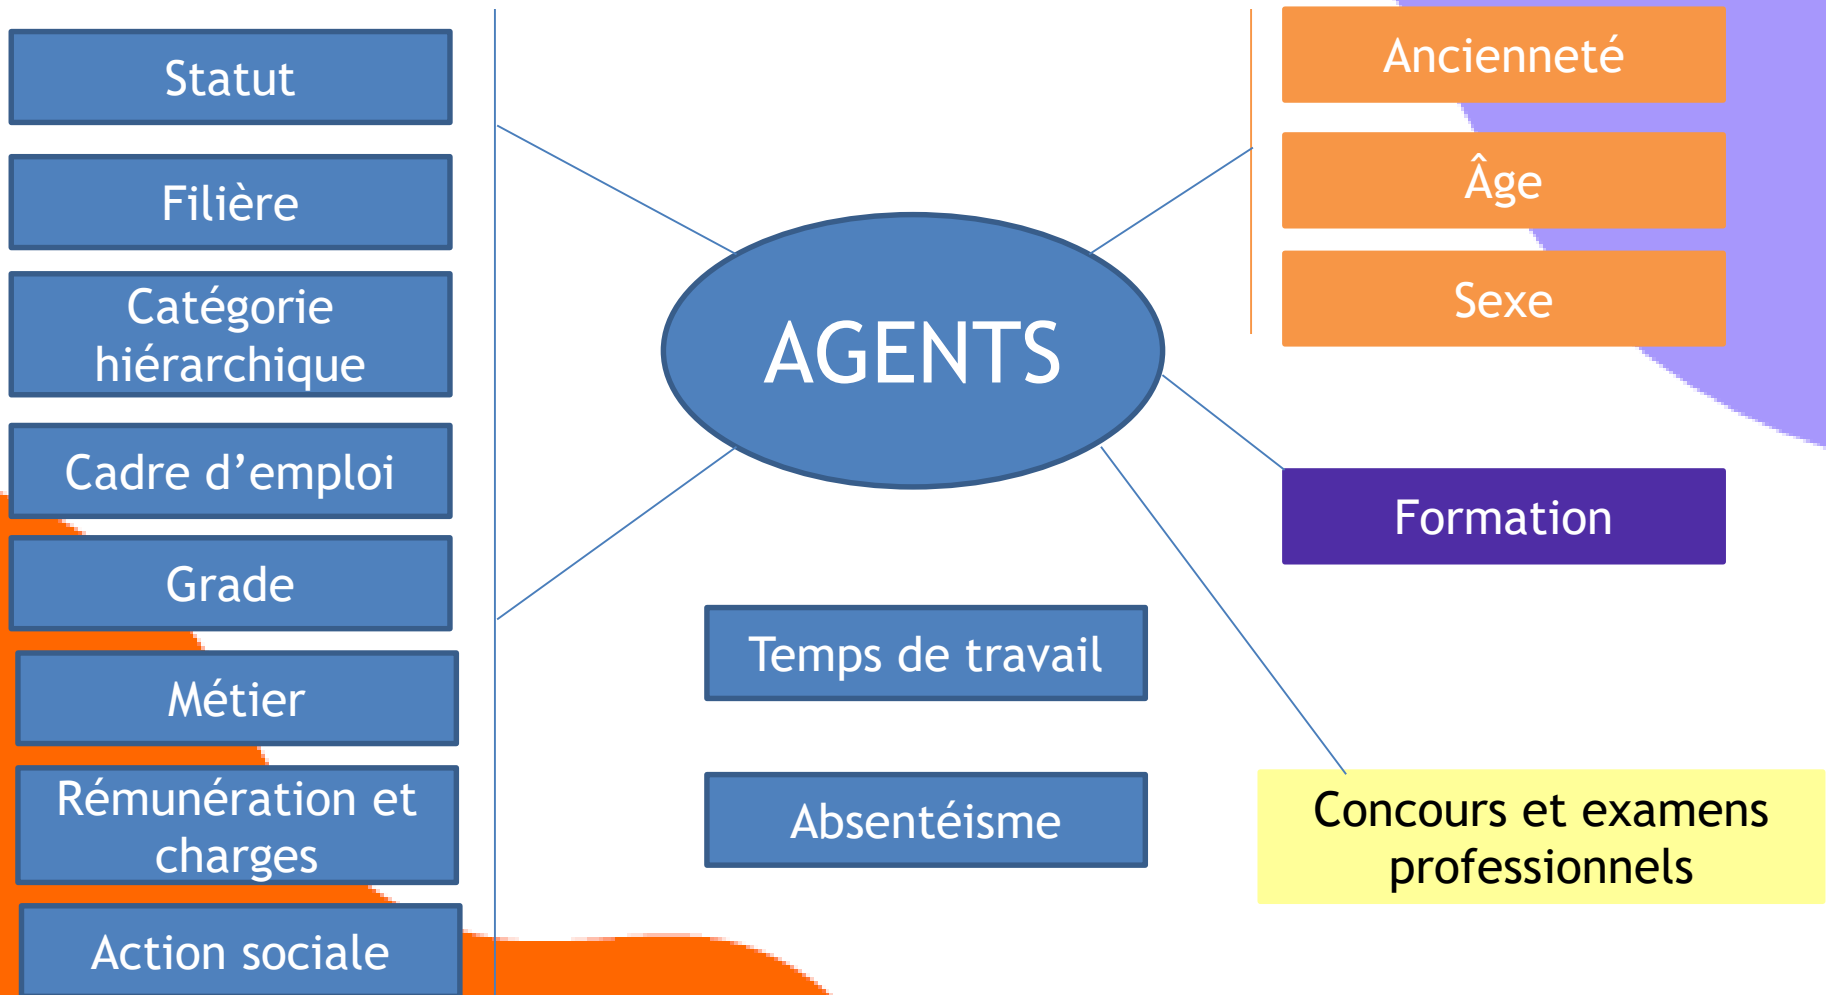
Statut

Filière

Catégorie hiérarchique

Cadre d’emploi

Grade

Métier

Rémunération et charges

Action sociale

AGENTS

Temps de travail

Absentéisme

Ancienneté

Âge

Sexe

Formation

Concours et examens professionnels